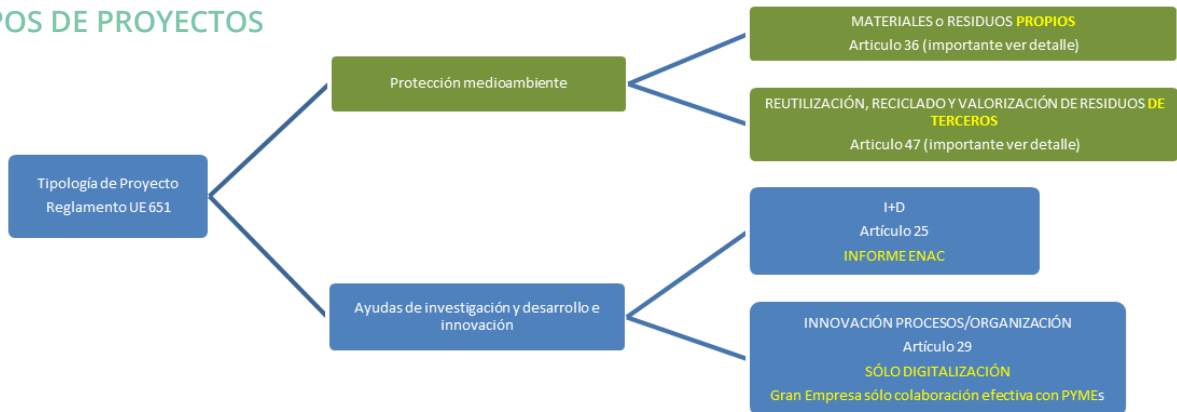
POS DE PROYECTOS

Tipología de Proyecto Reglamento UE 651

Protección medioambiente

MATERIALES o RESIDUOS PROPIOS
Articulo 36 (importante ver detalle)

REUTILIZACIÓN, RECICLADO Y VALORIZACIÓN DE RESIDUOS DE TERCEROS
Articulo 47 (importante ver detalle)

Ayudas de investigación y desarrollo e innovación

I+D
Artículo 25
INFORME ENAC

INNOVACIÓN PROCESOS/ORGANIZACIÓN
Artículo 29
SÓLO DIGITALIZACIÓN
Gran Empresa sólo colaboración efectiva con PYMEs